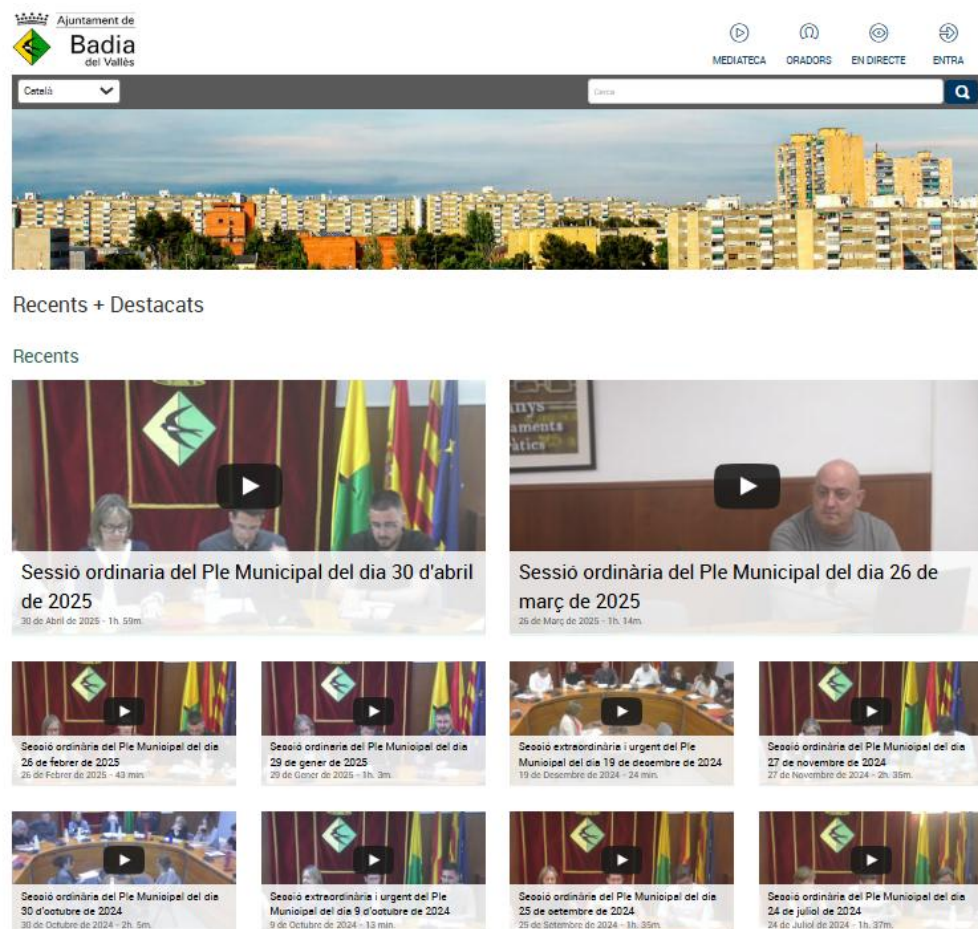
Ajuntament de
Badia
del Vallès

MEDIATECA ORADORS EN DIRECTE ENTRA

Català

Cerca

Recents + Destacats

Recents

Sessió ordinaria del Ple Municipal del dia 30 d'abril de 2025
30 de Abril de 2025 - 1h. 59m.

Sessió ordinària del Ple Municipal del dia 26 de març de 2025
26 de Març de 2025 - 1h. 14m.

Sessió ordinària del Ple Municipal del dia 26 de febrer de 2025
26 de Febrer de 2025 - 43 min.

Sessió ordinaria del Ple Municipal del dia 29 de gener de 2025
29 de Gener de 2025 - 1h. 3m.

Sessió extraordinària i urgent del Ple Municipal del dia 19 de desembre de 2024
19 de Desembre de 2024 - 24 min.

Sessió ordinària del Ple Municipal del dia 27 de novembre de 2024
27 de Novembre de 2024 - 2h. 35m.

Sessió ordinària del Ple Municipal del dia 30 d'octubre de 2024
30 de Octubre de 2024 - 2h. 5m.

Sessió extraordinària i urgent del Ple Municipal del dia 9 d'octubre de 2024
9 de Octubre de 2024 - 13 min.

Sessió ordinària del Ple Municipal del dia 25 de setembre de 2024
25 de Setembre de 2024 - 1h. 35m.

Sessió ordinària del Ple Municipal del dia 24 de juliol de 2024
24 de Juliol de 2024 - 1h. 37m.